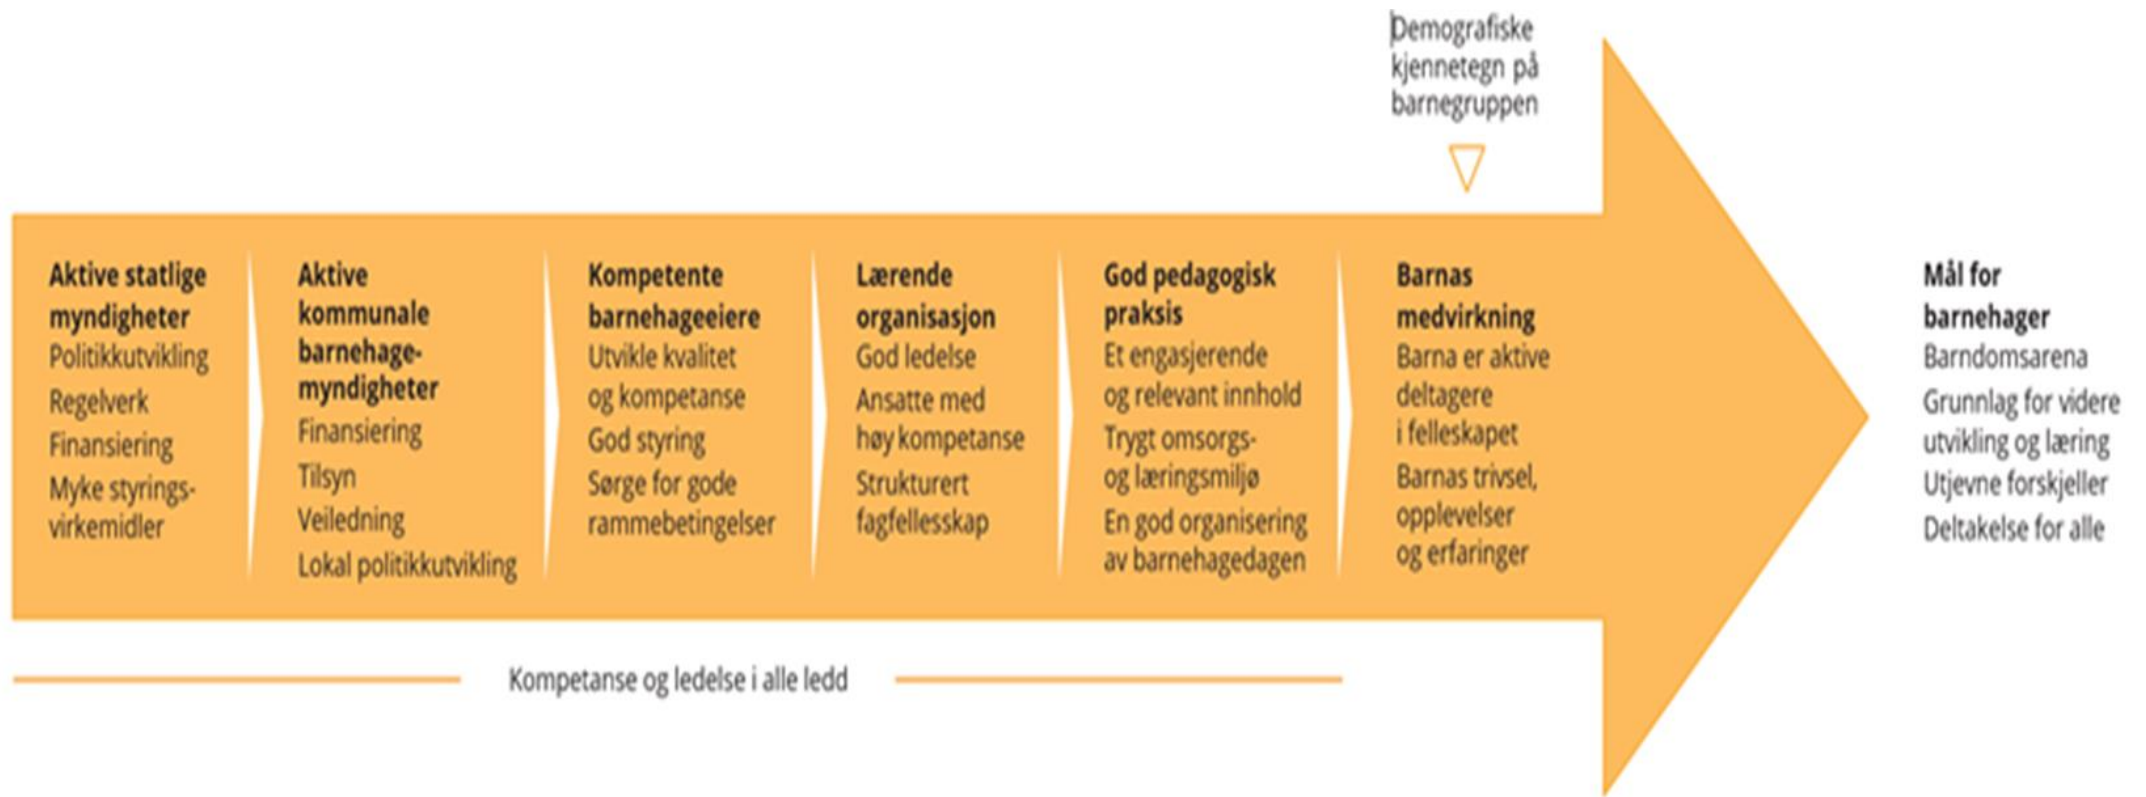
Demografiske kjennetegn på barnegruppen

**Aktive statlige myndigheter**
Politikkutvikling
Regelverk
Finansiering
Myke styringsvirkemidler

**Aktive kommunale barnehagemyndigheter**
Finansiering
Tilsyn
Veiledning
Lokal politikkutvikling

**Kompetente barnehageeiere**
Utvikle kvalitet og kompetanse
God styring
Sørge for gode rammebetingelser

**Lærende organisasjon**
God ledelse
Ansatte med høy kompetanse
Strukturert fagfellesskap

**God pedagogisk praksis**
Et engasjerende og relevant innhold
Trygt omsorgs- og læringsmiljø
En god organisering av barnehagedagen

**Barnas medvirkning**
Barna er aktive deltagere i felleskapet
Barnas trivsel, opplevelser og erfaringer

**Mål for barnehager**
Barndomsarena
Grunnlag for videre utvikling og læring
Utjevne forskjeller
Deltakelse for alle

Kompetanse og ledelse i alle ledd